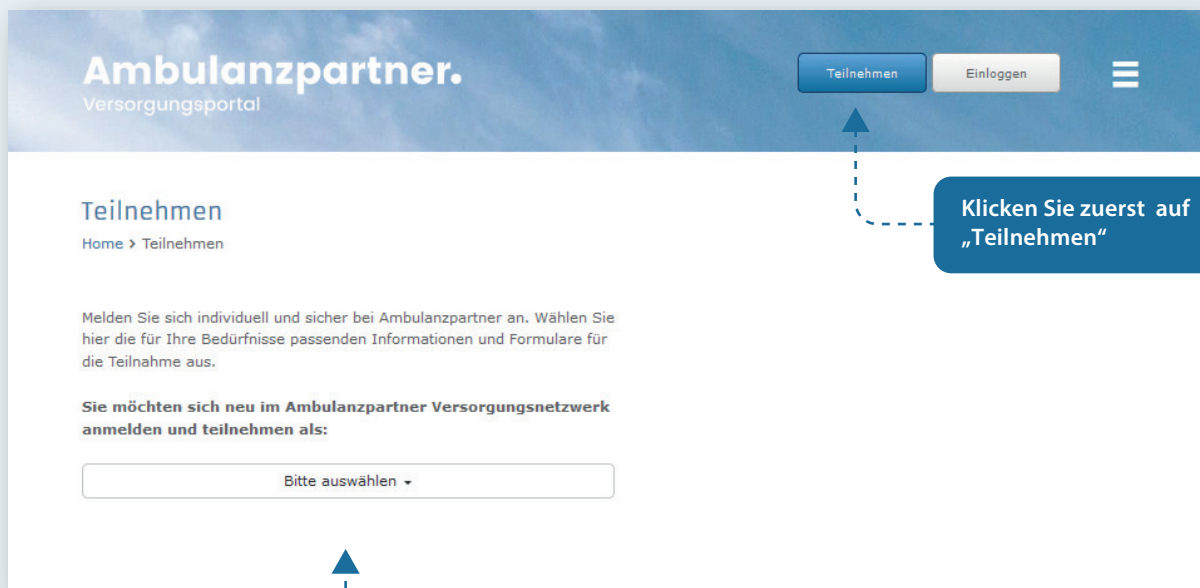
Ambulanzpartner.
Versorgungsportal

Teilnehmen Einloggen

Klicken Sie zuerst auf „Teilnehmen“

Teilnehmen

Home > Teilnehmen

Melden Sie sich individuell und sicher bei Ambulanzpartner an. Wählen Sie hier die für Ihre Bedürfnisse passenden Informationen und Formulare für die Teilnahme aus.

**Sie möchten sich neu im Ambulanzpartner Versorgungsnetzwerk anmelden und teilnehmen als:**

Bitte auswählen